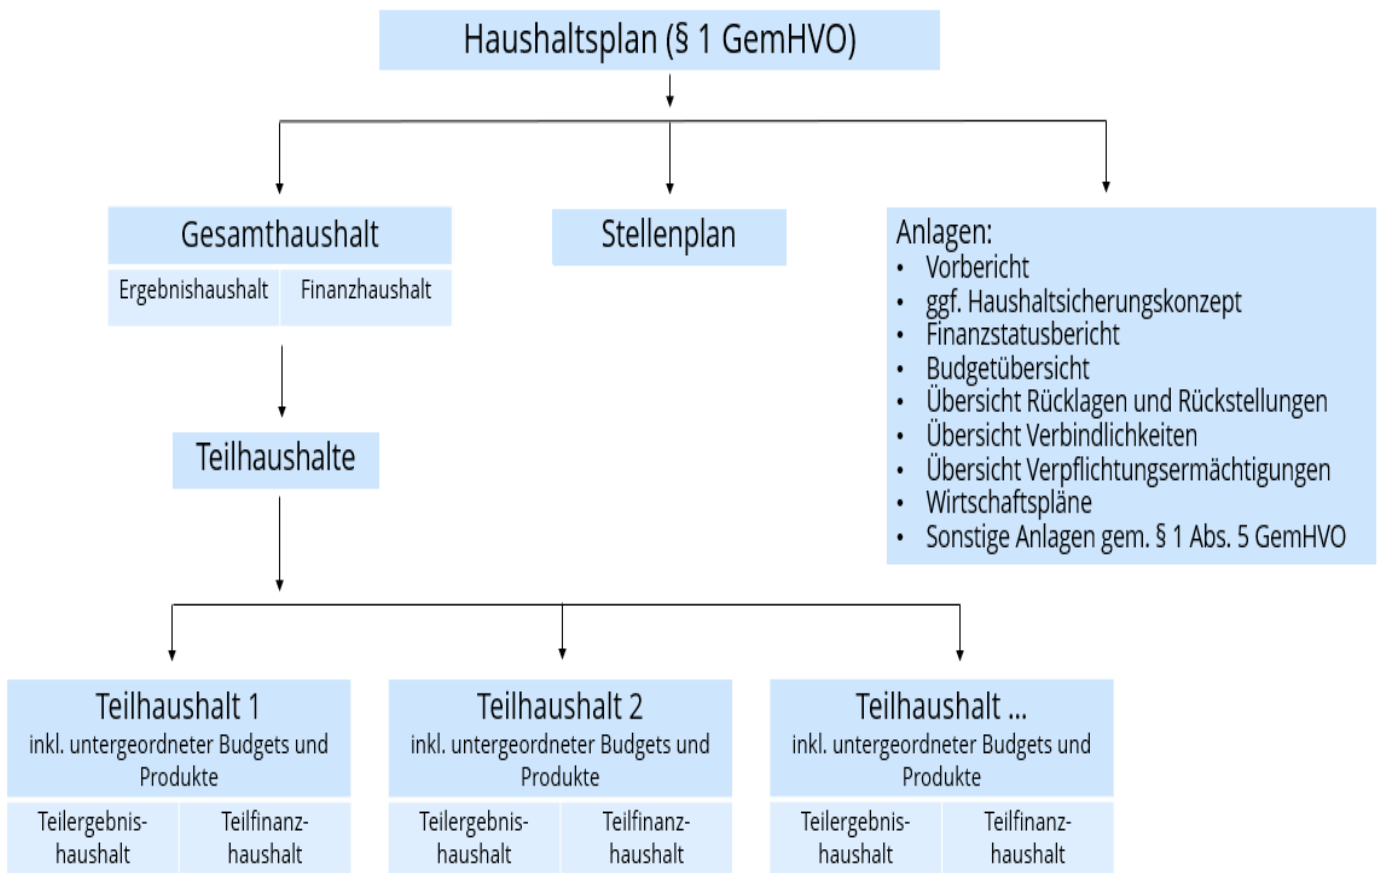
Haushaltsplan (§ 1 GemHVO)

Gesamthaushalt

Ergebnishaushalt | Finanzhaushalt

Stellenplan

Anlagen:
- Vorbericht
- ggf. Haushaltsicherungskonzept
- Finanzstatusbericht
- Budgetübersicht
- Übersicht Rücklagen und Rückstellungen
- Übersicht Verbindlichkeiten
- Übersicht Verpflichtungsermächtigungen
- Wirtschaftspläne
- Sonstige Anlagen gem. § 1 Abs. 5 GemHVO

Teilhaushalte

Teilhaushalt 1
inkl. untergeordneter Budgets und Produkte

Teilergebnishaushalt | Teilfinanzhaushalt

Teilhaushalt 2
inkl. untergeordneter Budgets und Produkte

Teilergebnishaushalt | Teilfinanzhaushalt

Teilhaushalt ...
inkl. untergeordneter Budgets und Produkte

Teilergebnishaushalt | Teilfinanzhaushalt